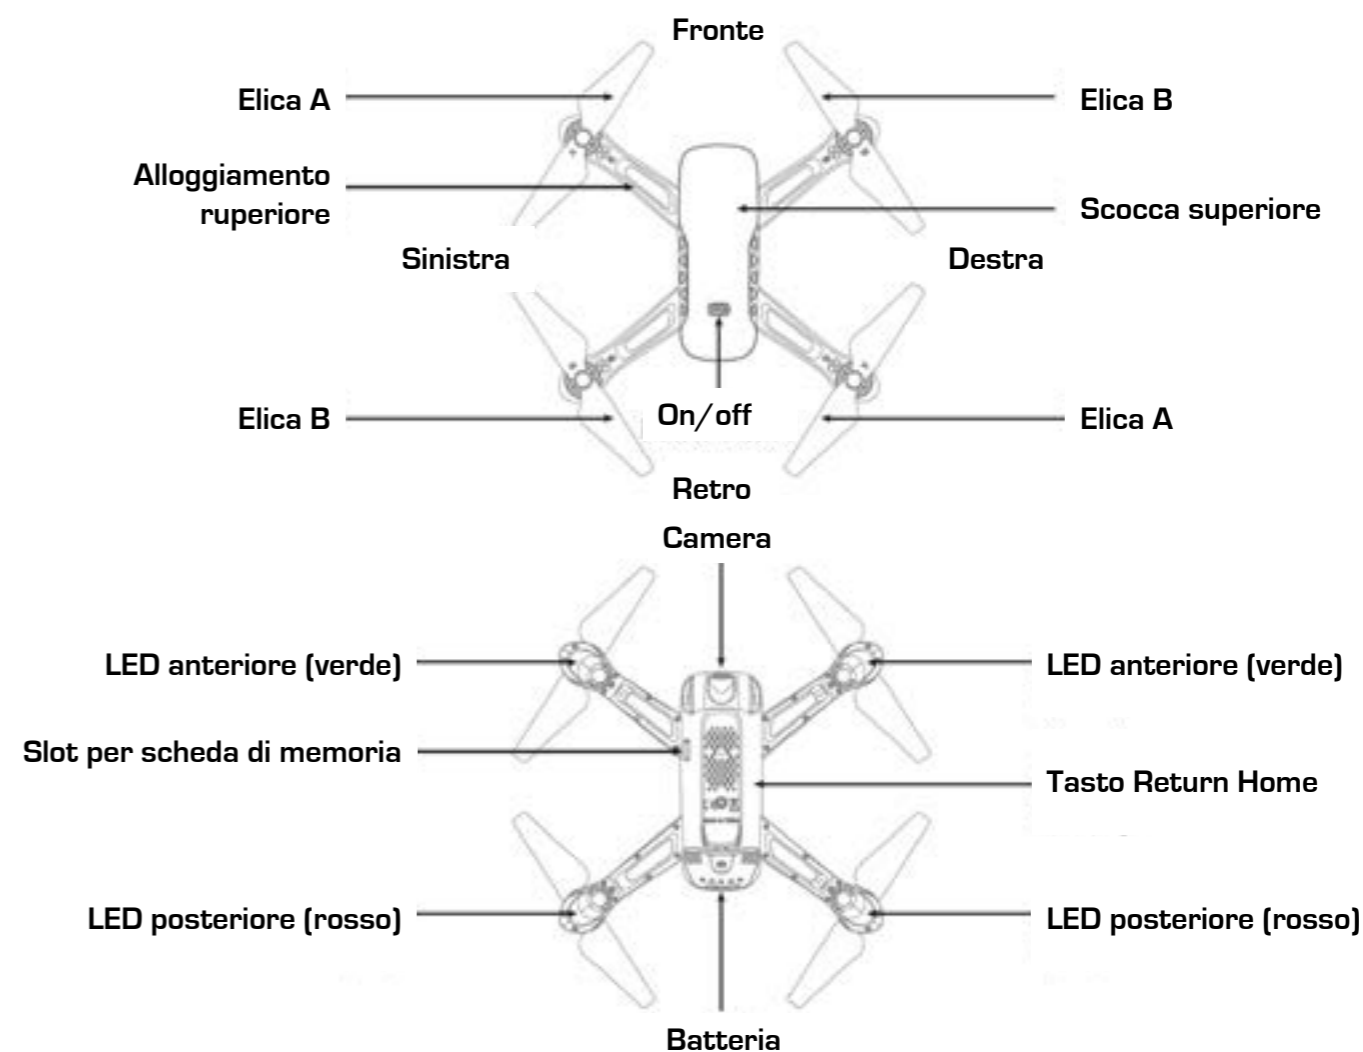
Fronte

Elica A

Elica B

Alloggiamento ruperiore

Scocca superiore

Sinistra

Destra

Elica B

On/off

Elica A

Retro

Camera

LED anteriore (verde)

LED anteriore (verde)

Slot per scheda di memoria

Tasto Return Home

LED posteriore (rosso)

LED posteriore (rosso)

Batteria